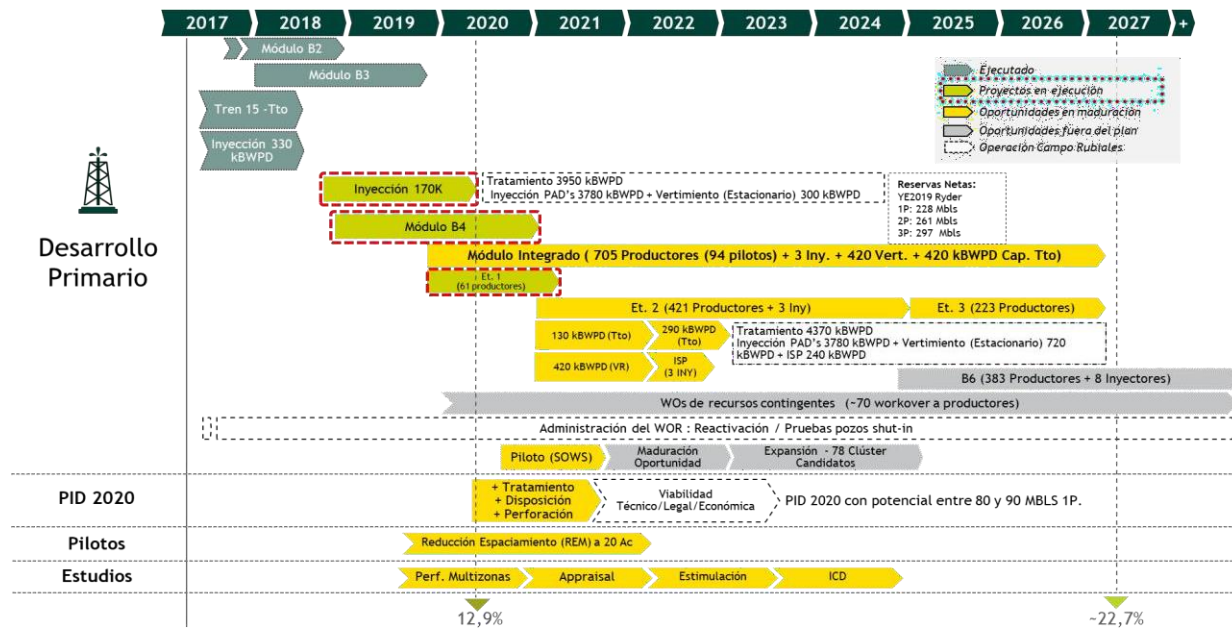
2017 2018 2019 2020 2021 2022 2023 2024 2025 2026 2027 +

Módulo B2

Módulo B3

Tren 15 -Tto

Inyección 330 kBWPD

Ejecutado
Proyectos en ejecución
Oportunidades en maduración
Oportunidades fuera del plan
Operación Campo Rubiales

Desarrollo Primario

Inyección 170K

Tratamiento 3950 kBWPD
Inyección PAD's 3780 kBWPD + Vertimiento (Estacionario) 300 kBWPD

Reservas Netas:
YE2019 Ryder
1P: 228 Mbls
2P: 261 Mbls
3P: 297 Mbls

Módulo B4

Módulo Integrado ( 705 Productores (94 pilotos) + 3 Iny. + 420 Vert. + 420 kBWPD Cap. Tto)

Et. 1 (61 productores)

Et. 2 (421 Productores + 3 Iny)

Et. 3 (223 Productores)

130 kBWPD (Tto)

290 kBWPD (Tto)

Tratamiento 4370 kBWPD
Inyección PAD's 3780 kBWPD + Vertimiento (Estacionario) 720 kBWPD + ISP 240 kBWPD

420 kBWPD (VR)

ISP (3 INY)

B6 (383 Productores + 8 Inyectores)

WOs de recursos contingentes (~70 workover a productores)

Administración del WOR : Reactivación / Pruebas pozos shut-in

Piloto (SOWS)

Maduración Oportunidad

Expansión - 78 Clúster Candidatos

PID 2020

+ Tratamiento
+ Disposición
+ Perforación

Viabilidad Técnico/Legal/Económica

PID 2020 con potencial entre 80 y 90 MBLS 1P.

Pilotos

Reducción Espaciamiento (REM) a 20 Ac

Estudios

Perf. Multizonas

Appraisal

Estimulación

ICD

12,9%

~22,7%